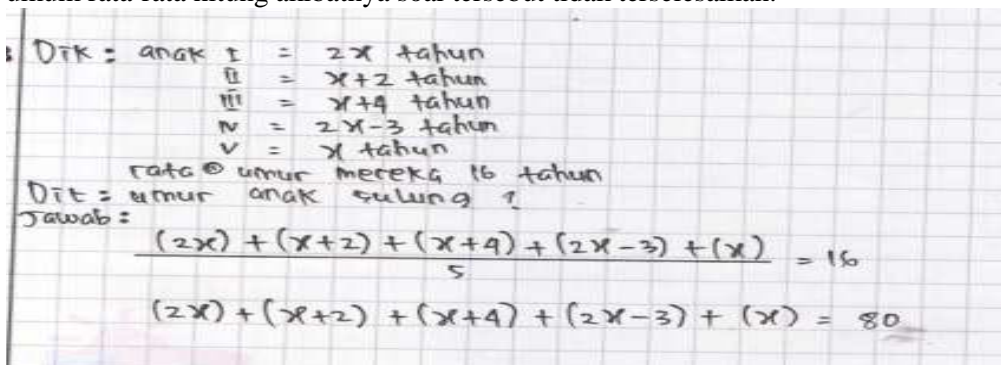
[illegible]

Dik : anak I = $2x$ tahun
II = $x+2$ tahun
III = $x+4$ tahun
IV = $2x-3$ tahun
V = $x$ tahun
rata² umur mereka 16 tahun
Dit : umur anak sulung ?
Jawab :
$\frac{(2x)+(x+2)+(x+4)+(2x-3)+(x)}{5} = 16$

$(2x)+(x+2)+(x+4)+(2x-3)+(x) = 80$